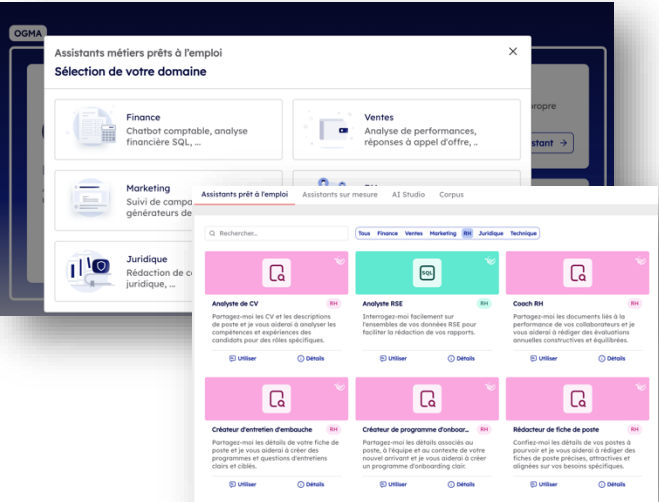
OGMA

Assistants métiers prêts à l'emploi

Sélection de votre domaine

×

Finance
Chatbot comptable, analyse financière SQL, ...

Ventes
Analyse de performances, réponses à appel d'offre, ...

Marketing
Suivi de campa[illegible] générateurs de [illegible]

Juridique
Rédaction de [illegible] juridique, ...

propre

stant →

Assistants prêt à l'emploi | Assistants sur mesure | AI Studio | Corpus

Rechercher...

Tous | Finance | Ventes | Marketing | RH | Juridique | Technique

SQL

Analyste de CV
RH
Partagez-moi les CV et les descriptions de poste et je vous aiderai à analyser les compétences et expériences des candidats pour des rôles spécifiques.
Utiliser | Détails

Analyste RSE
RH
Interrogez-moi facilement sur l'ensemble de vos données RSE pour faciliter la rédaction de vos rapports.
Utiliser | Détails

Coach RH
RH
Partagez-moi les documents liés à la performance de vos collaborateurs et je vous aiderai à rédiger des évaluations annuelles constructives et équilibrées.
Utiliser | Détails

Créateur d'entretien d'embauche
RH
Partagez-moi les détails de votre fiche de poste et je vous aiderai à créer des programmes et questions d'entretiens clairs et ciblés.

Créateur de programme d'onboar...
RH
Partagez-moi les détails associés au poste, à l'équipe et au contexte de votre nouvel arrivant et je vous aiderai à créer un programme d'onboarding clair.

Rédacteur de fiche de poste
RH
Confiez-moi les détails de vos postes à pourvoir et je vous aiderai à rédiger des fiches de poste précises, attractives et alignées sur vos besoins spécifiques.